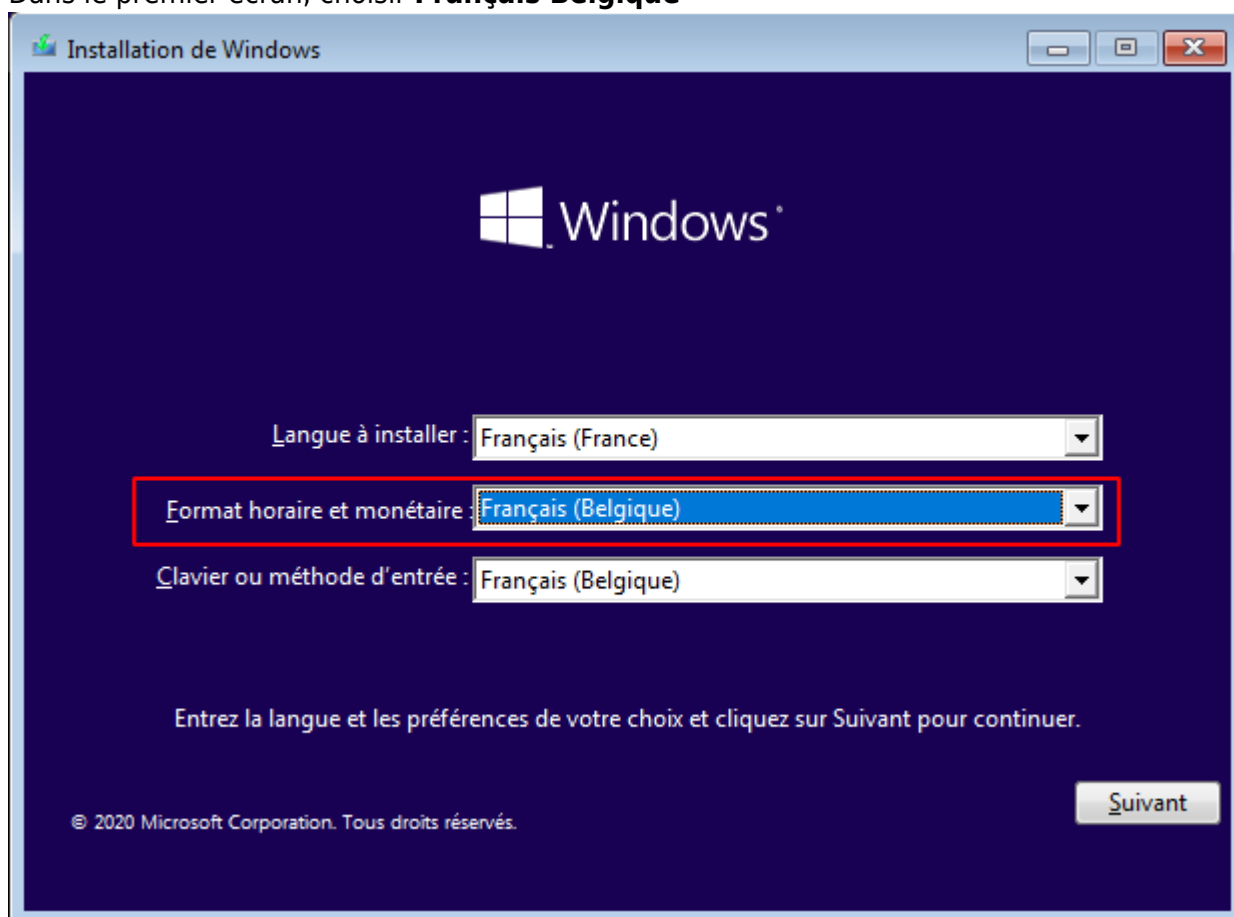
Dans le premier écran, choisir **Français Belgique**

Installation de Windows

Windows

Langue à installer : Français (France)

Format horaire et monétaire : Français (Belgique)

Clavier ou méthode d'entrée : Français (Belgique)

Entrez la langue et les préférences de votre choix et cliquez sur Suivant pour continuer.

© 2020 Microsoft Corporation. Tous droits réservés.

Suivant